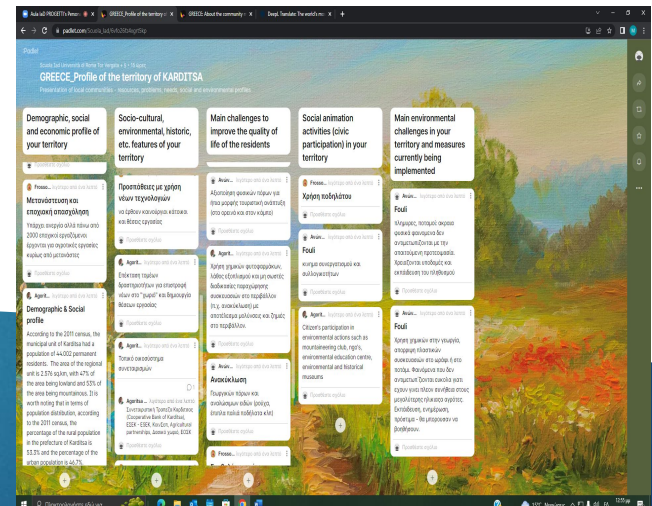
Aula iaD PROGETTI's Person | GREECE_Profile of the territory o | GREECE: About the community | DeepL Translate: The world's m | +

padlet.com/Scuola_IaaU/6vfo3Sb8egtf5Kp

Padlet

Scuola Iad University of Rome Tor Vergata + 2 • 19 agost
GREECE_Profile of the territory of KARDITSA
Presentation of local communities - resources, problems, needs, social and environmental profiles

Demographic, social and economic profile of your territory

Προσθέστε σχόλιο

Μεταβάσεις και εποχιακή απασχόληση

Υπάρχει ανεργία αλλά πάνω από 2000 εποχικοί εργαζόμενοι έρχονται για αγροτικές εργασίες κυρίως από μετανάστες

Προσθέστε σχόλιο

Demographic & Social profile

According to the 2011 census, the municipal unit of Karditsa had a population of 44,002 permanent residents. The area of the regional unit is 2,576 sq.km, with 47% of the area being lowland and 53% of the area being mountainous. It is worth noting that in terms of population distribution, according to the 2011 census, the percentage of the rural population in the prefecture of Karditsa is 53.3% and the percentage of the urban population is 46.7%

Socio-cultural, environmental, historic, etc. features of your territory

Προσπάθειες με χρήση νέων τεχνολογιών

να έρθουν κοινωνικοί κάτοικοι και θέσεις εργασίας

Προσθέστε σχόλιο

Επέκταση τομέων δραστηριοτήτων για επιστροφή νέων στο "χωριό" και δημιουργία θέσεων εργασίας

Προσθέστε σχόλιο

Τοπικό οικοσύστημα συνεταιρισμών

Συνεταιριστική Τράπεζα Καρδίτσας (Cooperative Bank of Karditsa), ΕΣΕΚ - ΚοινΣεπ, Agricultural partnerships, Δασικοί γεωργ. ΕΣΕΚ

Main challenges to improve the quality of life of the residents

Αξιοποίηση φυσικών πόρων για ήπια μορφής τουριστική ανάπτυξη (στο ορεινό και στον κάμπο)

Προσθέστε σχόλιο

Χρήση χημικών φυτοφαρμάκων, λάθος εξοπλισμού και μη σωστές διαδικασίες παραγωγής συσκευασιών στο περιβάλλον (π.χ. ανακύκλωση) με αποτέλεσμα μόλυνσης και ζημιάς στο περιβάλλον.

Προσθέστε σχόλιο

Ανακύκλωση

Πρωτογενών πόρων και αναλώσιμων αδειών (ρούχα, έπιπλα παιδικά παιχνίδια κλπ)

Προσθέστε σχόλιο

Social animation activities (civic participation) in your territory

Χρήση ποδηλάτου

Προσθέστε σχόλιο

Fouli

κοινωνικοί συνεταιρισμοί και συλλογικότητων

Προσθέστε σχόλιο

Citizen's participation in environmental actions such as mountaineering club, ngo's, environmental education centre, environmental and historical museums

Main environmental challenges in your territory and measures currently being implemented

Fouli

Υπάρχουν, ποταμοί, ακραία φυσικά φαινόμενα δεν αντιμετωπίζονται με την αποτελεσματική προετοιμασία. Χρειάζονται αποφάσεις και εκπαίδευση του πληθυσμού

Προσθέστε σχόλιο

Fouli

Χρήση χημικών στην γεωργία, απορριμμάτων πλαστικών συσκευασιών στο χώμα ή στο ποτάμι. Φαινόμενα που δεν αντιμετωπίζονται εύκολα χωρίς σχέση ή ένα πλέον ανιχνεύει στους μεγαλύτερους κάτοικους. Εκπαίδευση, ενημέρωση, πρόστιμα - θα μπορούσαν να βοηθήσουν.

Πληκτρολογήστε εδώ για αναζήτηση